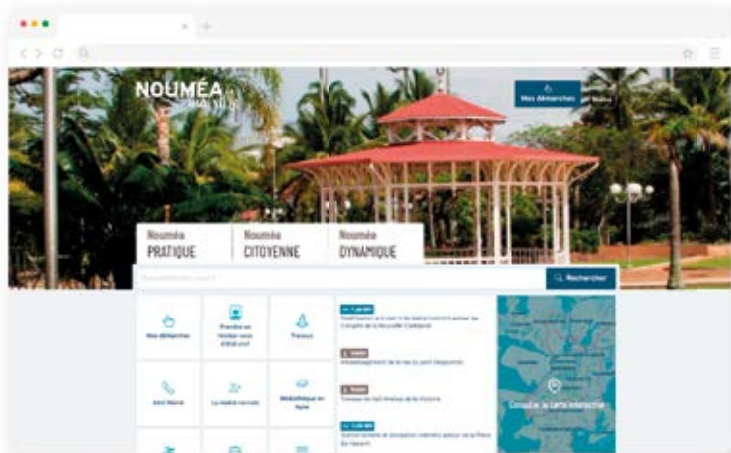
NOUMÉA
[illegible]

Mes démarches
Menu

Nouméa
PRATIQUE

Nouméa
CITOYENNE

Nouméa
DYNAMIQUE

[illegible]

Rechercher

Mes démarches

Prendre un rendez-vous d'état civil

Travaux

Allo Mairie

La mairie recrute

Médiathèque en ligne

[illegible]

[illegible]

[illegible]

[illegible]

Consulter la carte interactive